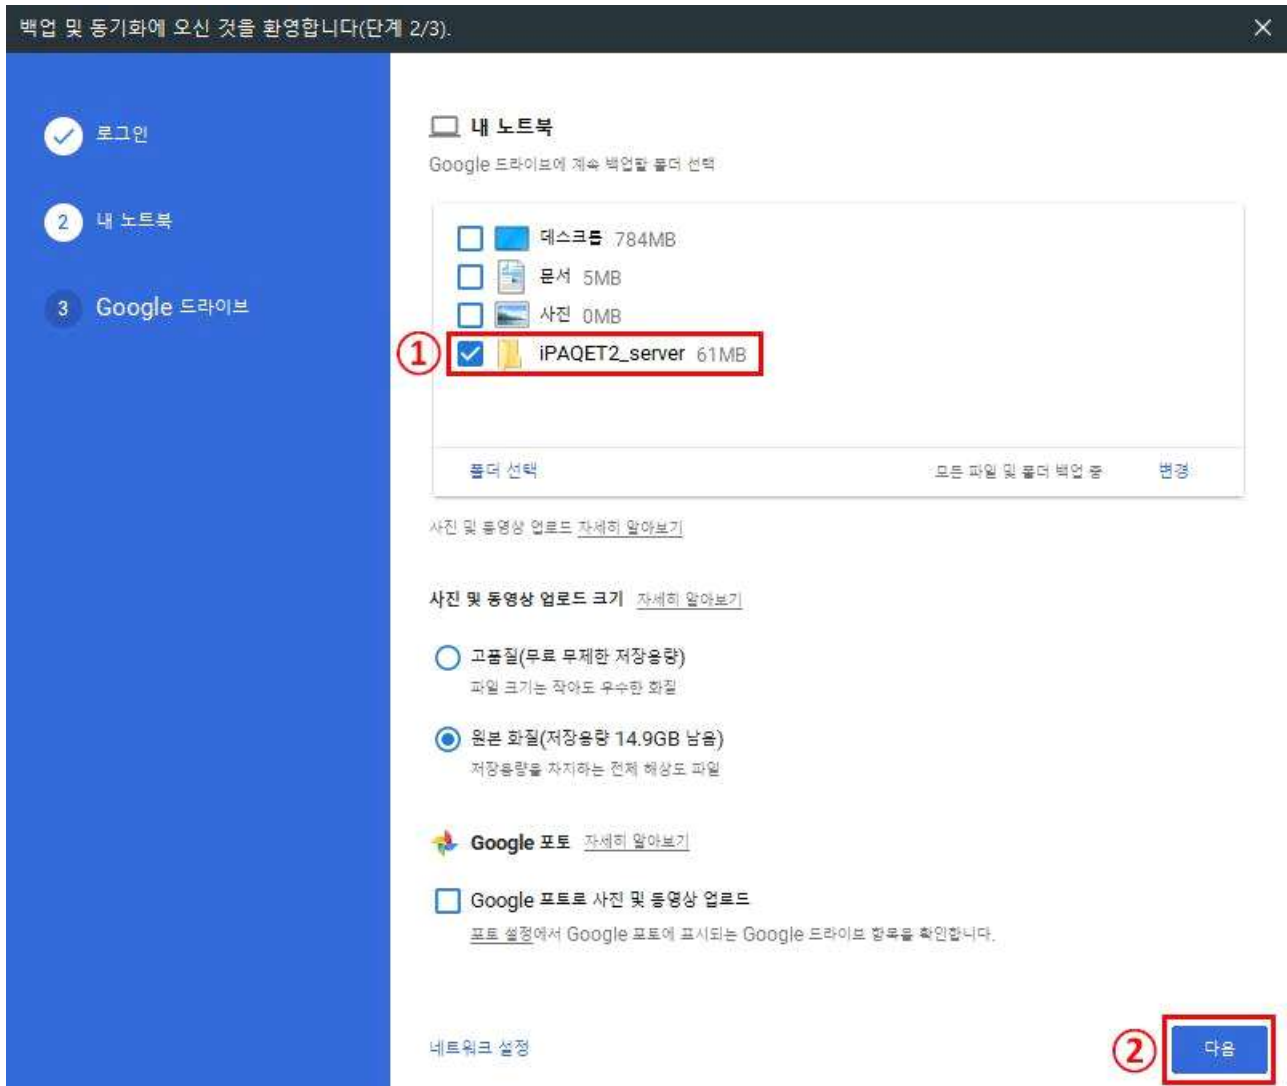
백업 및 동기화에 오신 것을 환영합니다(단계 2/3).

✕

로그인

2 내 노트북

3 Google 드라이브

내 노트북

Google 드라이브에 계속 백업할 폴더 선택

데스크톱 784MB
문서 5MB
사진 0MB
① iPAQET2_server 61MB

폴더 선택

모든 파일 및 폴더 백업 중

변경

사진 및 동영상 업로드 자세히 알아보기

사진 및 동영상 업로드 크기 자세히 알아보기

고품질(무료 무제한 저장용량)
파일 크기는 작아도 우수한 화질

원본 화질(저장용량 14.9GB 남음)
저장용량을 차지하는 전체 해상도 파일

Google 포토 자세히 알아보기

Google 포토로 사진 및 동영상 업로드
포토 설정에서 Google 포토에 표시되는 Google 드라이브 항목을 확인합니다.

네트워크 설정

② 다음